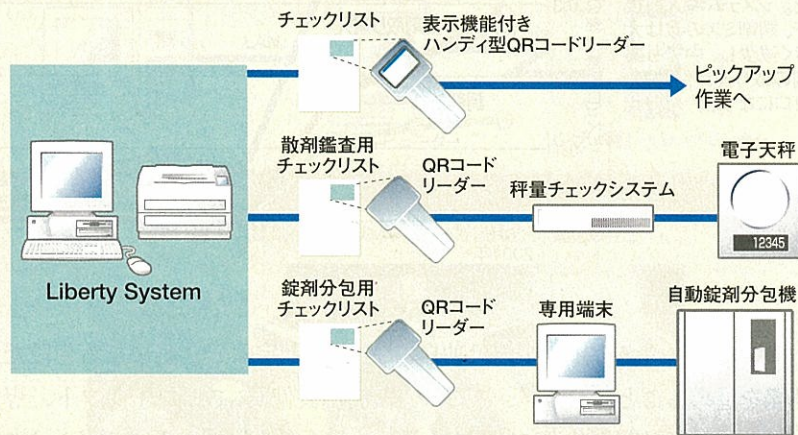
チェックリスト

表示機能付き
ハンディ型QRコードリーダー

ピックアップ
作業へ

散剤鑑査用
チェックリスト

QRコード
リーダー

秤量チェックシステム

電子天秤

12345

Liberty System

錠剤分包用
チェックリスト

QRコード
リーダー

専用端末

自動錠剤分包機